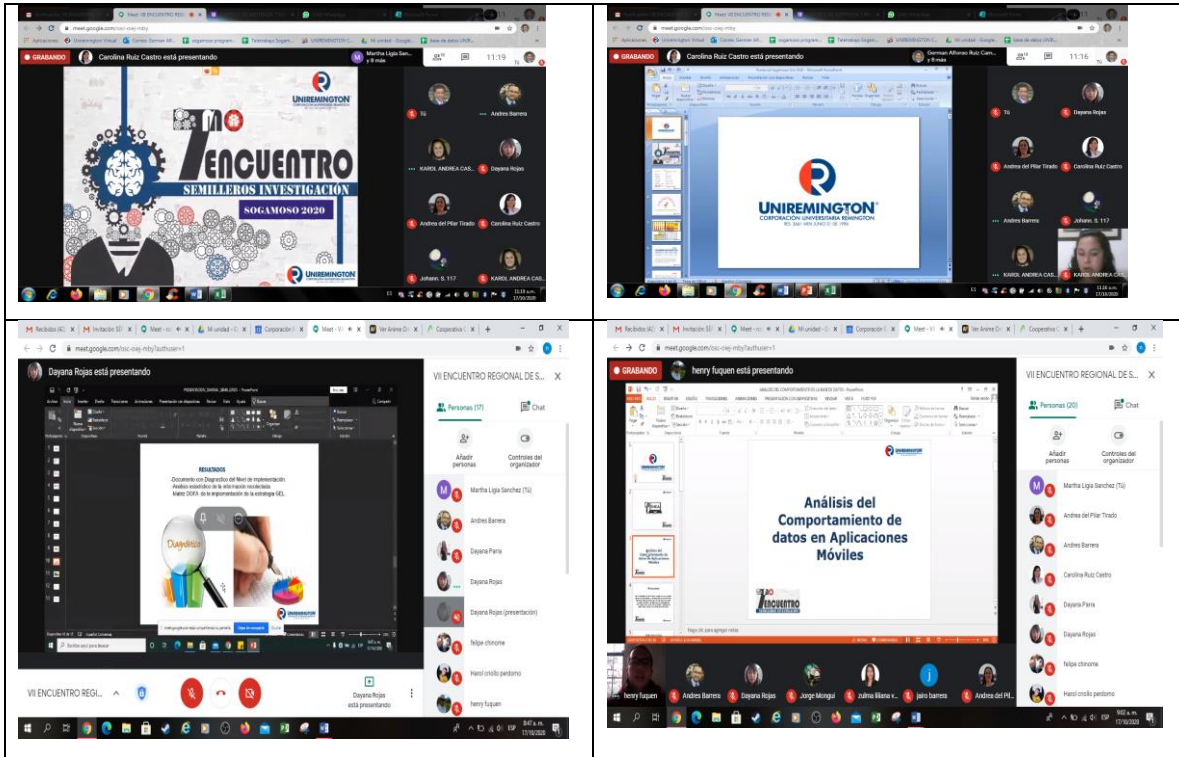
Meet: VII ENCUENTRO REGI
meet.google.com/osc-oiej-mby
GRABANDO Carolina Ruiz Castro está presentando
Martha Ligia San... y 8 más
11:19
UNIREMINGTON
7 ENCUENTRO
SEMILLEROS INVESTIGACIÓN
SOGAMOSO 2020
UNIREMINGTON
Tú
Andres Barrera
KAROL ANDREA CAS...
Dayana Rojas
Andrea del Pilar Tirado
Carolina Ruiz Castro
Johann. S. 117
KAROL ANDREA CAS...
11:19 a.m. 17/10/2020

Meet: VII ENCUENTRO REGI
meet.google.com/osc-oiej-mby
GRABANDO Carolina Ruiz Castro está presentando
German Alfonso Ruiz Cam... y 8 más
11:16
UNIREMINGTON
CORPORACIÓN UNIVERSITARIA REMINGTON
Tú
Dayana Rojas
Andrea del Pilar Tirado
Carolina Ruiz Castro
Andres Barrera
Johann. S. 117
KAROL ANDREA CAS...
KAROL ANDREA CAS...
11:16 a.m. 17/10/2020

Recibidos (4) | Invitación SE | Meet - osc | Mi unidad - G | Corporación U | Meet - VII | Ver Anime O | Cooperativa
meet.google.com/osc-oiej-mby?authuser=1
Dayana Rojas está presentando
VII ENCUENTRO REGIONAL DE S...
RESULTADOS
-Documento con Diagnostico del Nivel de implementación.
-Análisis estadístico de la información recolectada.
-Matriz DOFA de la implementación de la estrategia GEL.
Diagnóstico
Personas (17)
Chat
Añadir personas
Controles del organizador
Martha Ligia Sanchez (Tú)
Andres Barrera
Dayana Parra
Dayana Rojas
Dayana Rojas (presentación)
felipe chinome
Harol criollo perdomo
henry fuquen
VII ENCUENTRO REGI...
Dayana Rojas está presentando
Escribe aquí para buscar
8:47 a.m. 17/10/2020

Recibidos (4) | Invitación SE | Meet - osc | Mi unidad - G | Corporación U | Meet - VII | Ver Anime O | Cooperativa
meet.google.com/osc-oiej-mby?authuser=1
GRABANDO henry fuquen está presentando
VII ENCUENTRO REGIONAL DE S...
UNIREMINGTON
Análisis del Comportamiento de datos en Aplicaciones Móviles
7 ENCUENTRO
Personas (20)
Chat
Añadir personas
Controles del organizador
Martha Ligia Sanchez (Tú)
Andrea del Pilar Tirado
Andres Barrera
Carolina Ruiz Castro
Dayana Parra
Dayana Rojas
felipe chinome
Harol criollo perdomo
henry fuquen
Andres Barrera
Dayana Rojas
Jorge Mongui
zulma liliana v...
jairo barrera
Andrea del Pil...
9:02 a.m. 17/10/2020